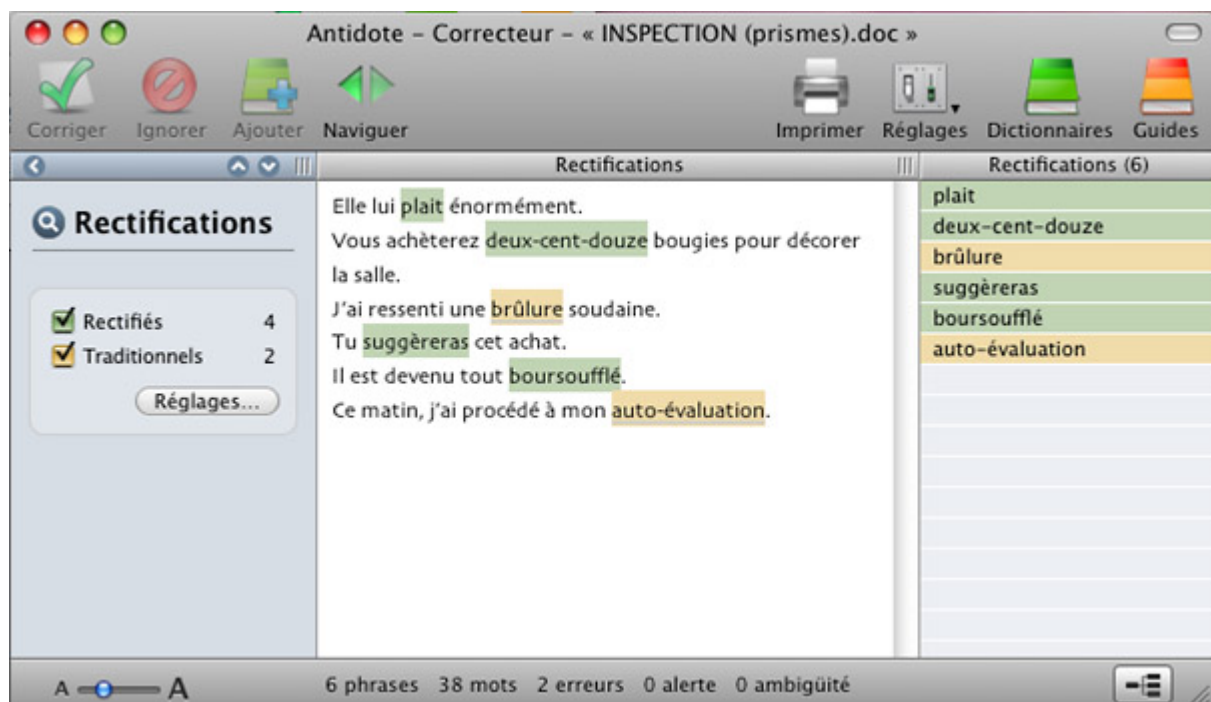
Antidote – Correcteur – « INSPECTION (prismes).doc »

Corriger Ignorer Ajouter Naviguer

Imprimer Réglages Dictionnaires Guides

Rectifications

Rectifications (6)

Rectifications

Rectifiés 4
Traditionnels 2

Réglages...

Elle lui plait énormément.
Vous achèterez deux-cent-douze bougies pour décorer la salle.
J'ai ressenti une brûlure soudaine.
Tu suggèreras cet achat.
Il est devenu tout boursoufflé.
Ce matin, j'ai procédé à mon auto-évaluation.

plait
deux-cent-douze
brûlure
suggèreras
boursoufflé
auto-évaluation

A A

6 phrases 38 mots 2 erreurs 0 alerte 0 ambigüité